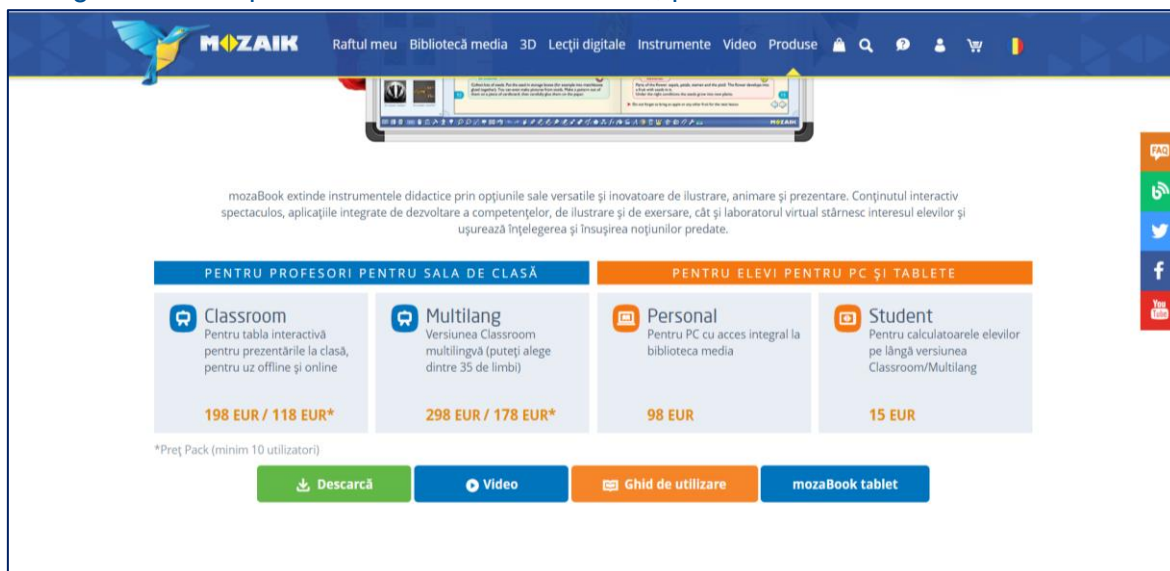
MOZAIK Raftul meu Bibliotecă media 3D Lecții digitale Instrumente Video Produse

MOZAIK

mozaBook extinde instrumentele didactice prin opțiunile sale versatile și inovatoare de ilustrare, animare și prezentare. Conținutul interactiv spectaculos, aplicațiile integrate de dezvoltare a competențelor, de ilustrare și de exersare, cât și laboratorul virtual stârnesc interesul elevilor și ușurează înțelegerea și însușirea noțiunilor predate.

PENTRU PROFESORI PENTRU SALA DE CLASĂ

PENTRU ELEVI PENTRU PC ȘI TABLETE

Classroom
Pentru tabla interactivă pentru prezentările la clasă, pentru uz offline și online
198 EUR / 118 EUR*

Multilang
Versiunea Classroom multilingvă (puteți alege dintre 35 de limbi)
298 EUR / 178 EUR*

Personal
Pentru PC cu acces integral la biblioteca media
98 EUR

Student
Pentru calculatoarele elevilor pe lângă versiunea Classroom/Multilang
15 EUR

*Preț Pack (minim 10 utilizatori)

Descarcă
Video
Ghid de utilizare
mozaBook tablet

FAQ